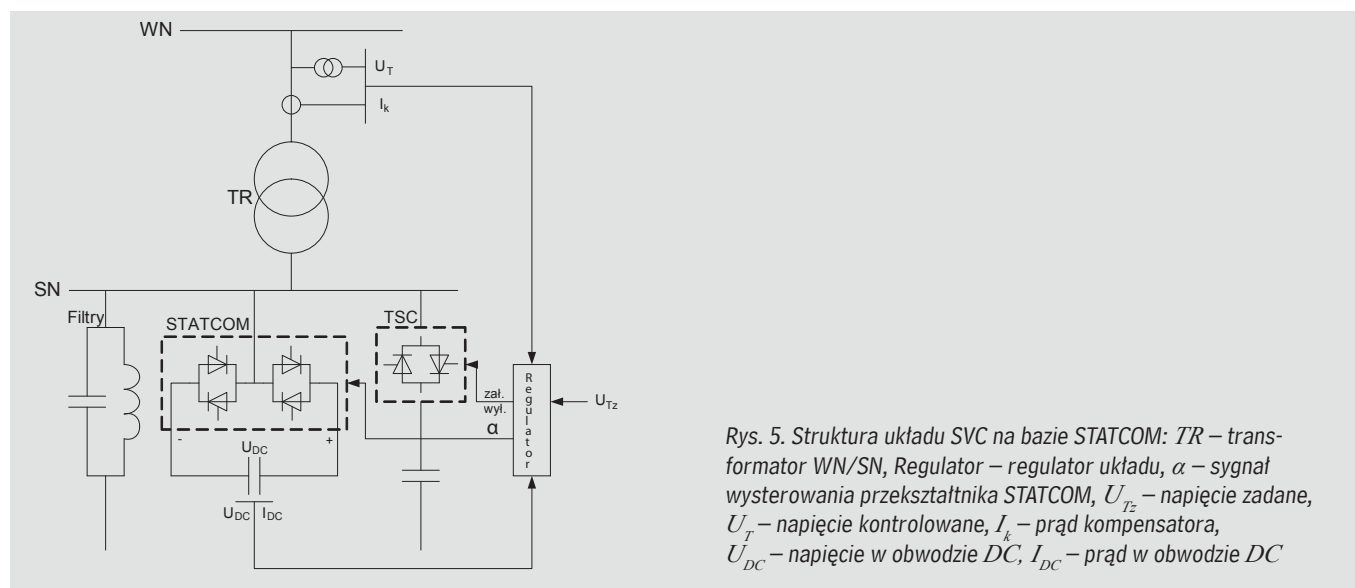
WN

$U_T$

$I_k$

TR

SN

Filtry

STATCOM

TSC

zał.

wył.

α

Regulator

$U_{Tz}$

-

+

$U_{DC}$

$U_{DC}$ $I_{DC}$

Rys. 5. Struktura układu SVC na bazie STATCOM: $TR$ – transformator WN/SN, Regulator – regulator układu, $\alpha$ – sygnał wysterowania przekształtnika STATCOM, $U_{Tz}$ – napięcie zadane, $U_T$ – napięcie kontrolowane, $I_k$ – prąd kompensatora, $U_{DC}$ – napięcie w obwodzie $DC$, $I_{DC}$ – prąd w obwodzie $DC$